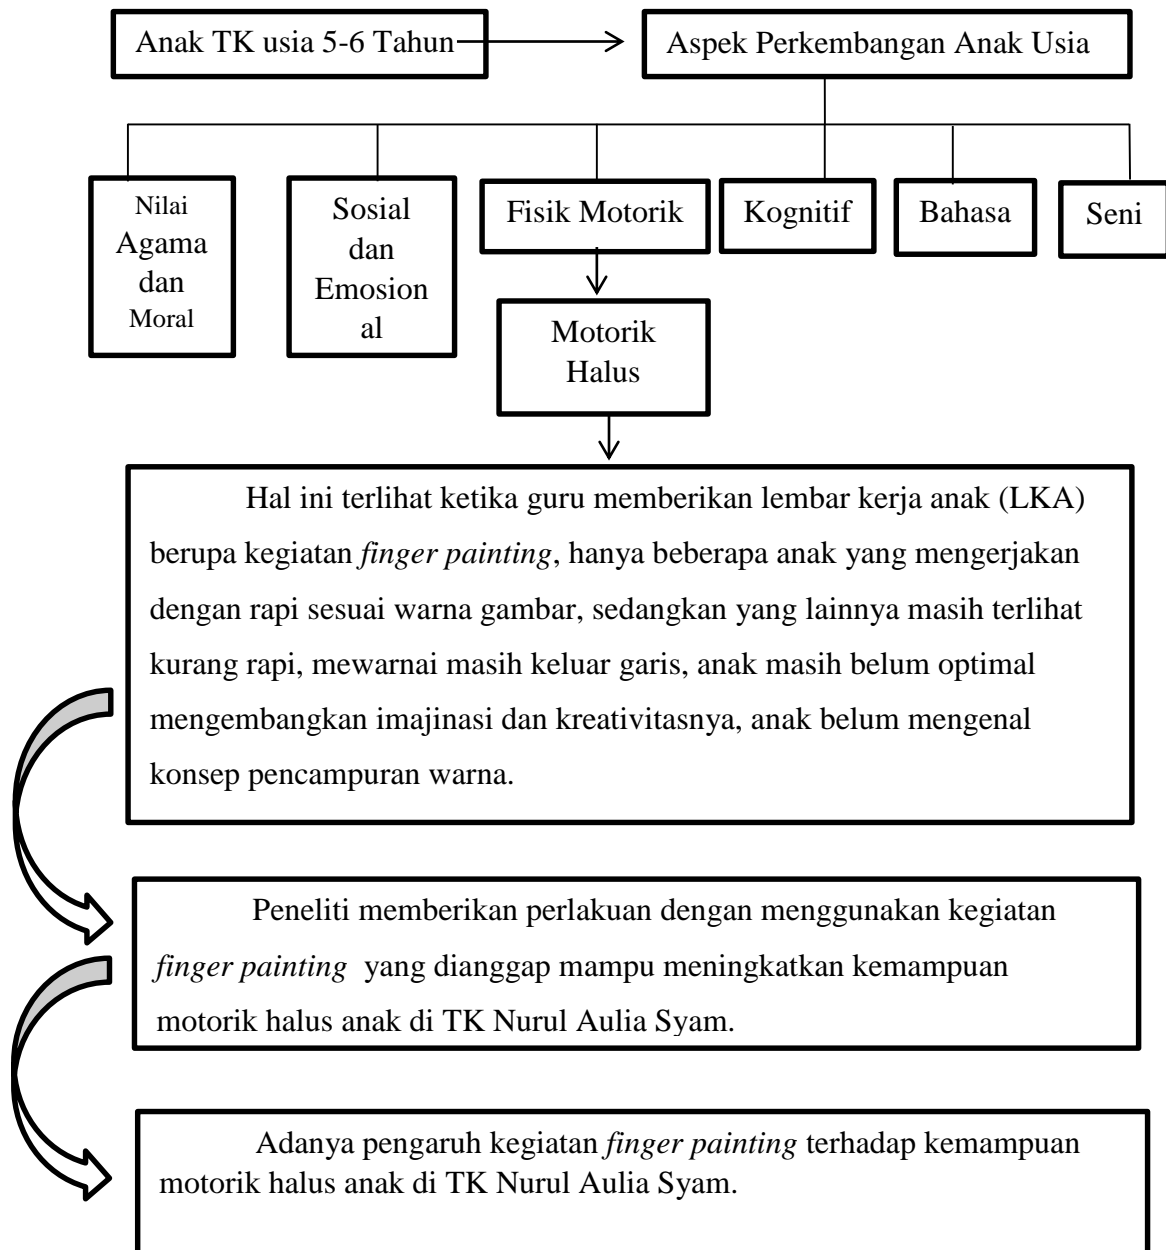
Anak TK usia 5-6 Tahun

Aspek Perkembangan Anak Usia

Nilai Agama dan Moral

Sosial dan Emosion al

Fisik Motorik

Kognitif

Bahasa

Seni

Motorik Halus

Hal ini terlihat ketika guru memberikan lembar kerja anak (LKA) berupa kegiatan *finger painting*, hanya beberapa anak yang mengerjakan dengan rapi sesuai warna gambar, sedangkan yang lainnya masih terlihat kurang rapi, mewarnai masih keluar garis, anak masih belum optimal mengembangkan imajinasi dan kreativitasnya, anak belum mengenal konsep pencampuran warna.

Peneliti memberikan perlakuan dengan menggunakan kegiatan *finger painting* yang dianggap mampu meningkatkan kemampuan motorik halus anak di TK Nurul Aulia Syam.

Adanya pengaruh kegiatan *finger painting* terhadap kemampuan motorik halus anak di TK Nurul Aulia Syam.